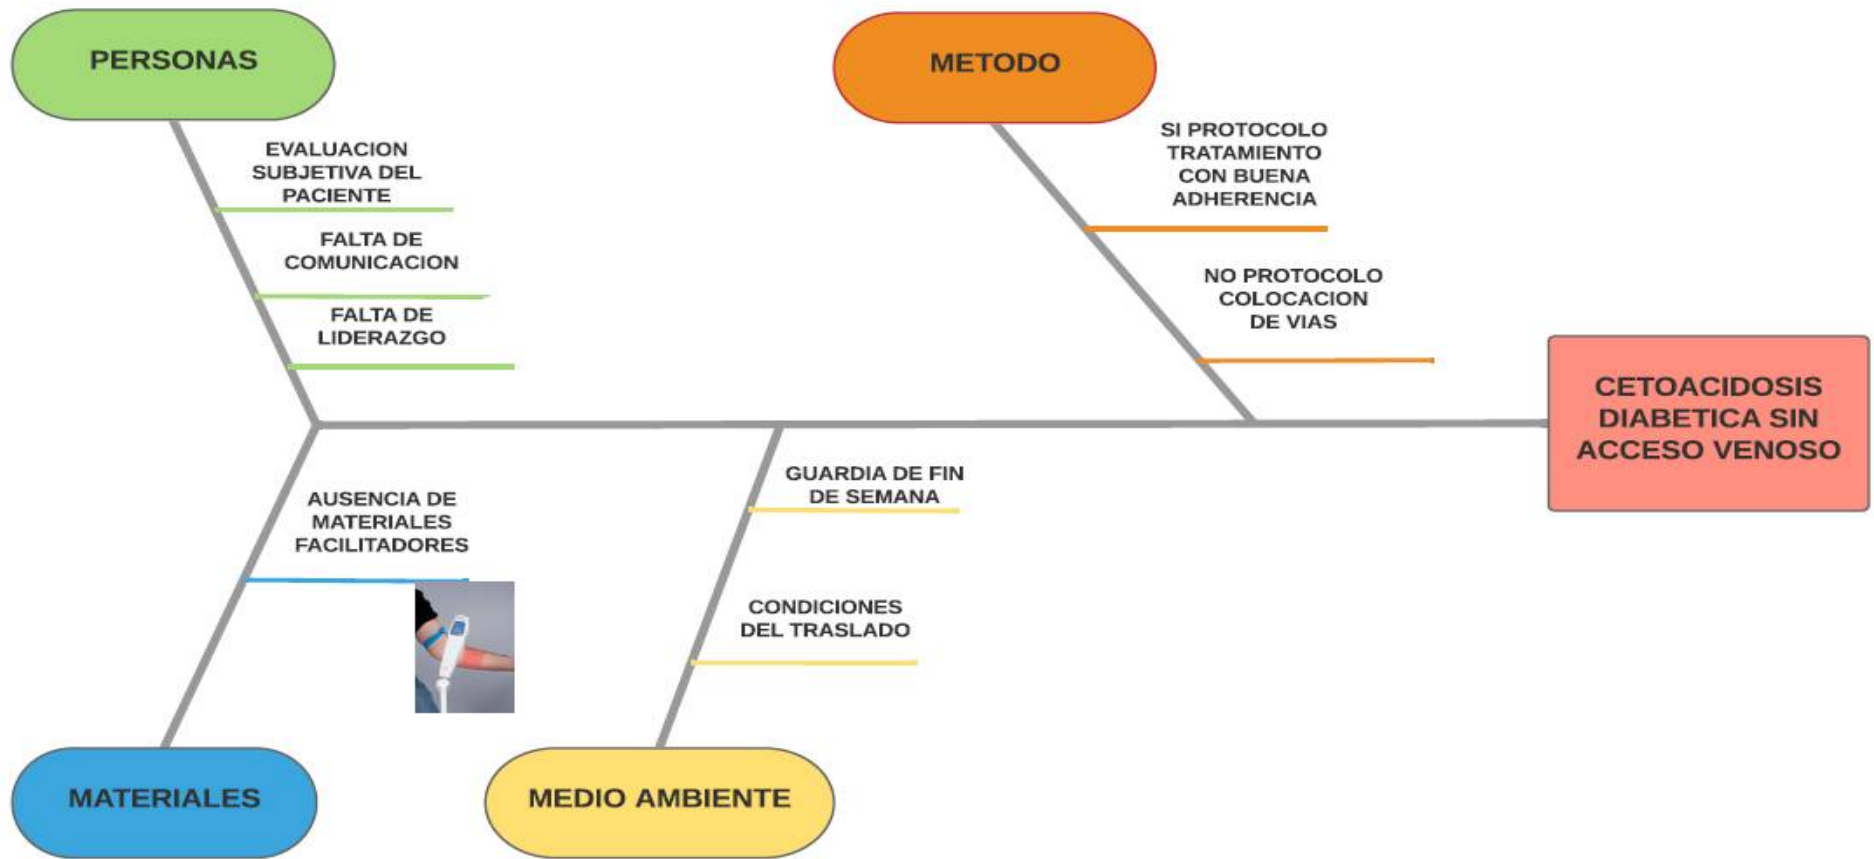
PERSONAS

EVALUACION SUBJETIVA DEL PACIENTE

FALTA DE COMUNICACION

FALTA DE LIDERAZGO

METODO

SI PROTOCOLO TRATAMIENTO CON BUENA ADHERENCIA

NO PROTOCOLO COLOCACION DE VIAS

CETOACIDOSIS DIABETICA SIN ACCESO VENOSO

AUSENCIA DE MATERIALES FACILITADORES

GUARDIA DE FIN DE SEMANA

CONDICIONES DEL TRASLADO

MATERIALES

MEDIO AMBIENTE